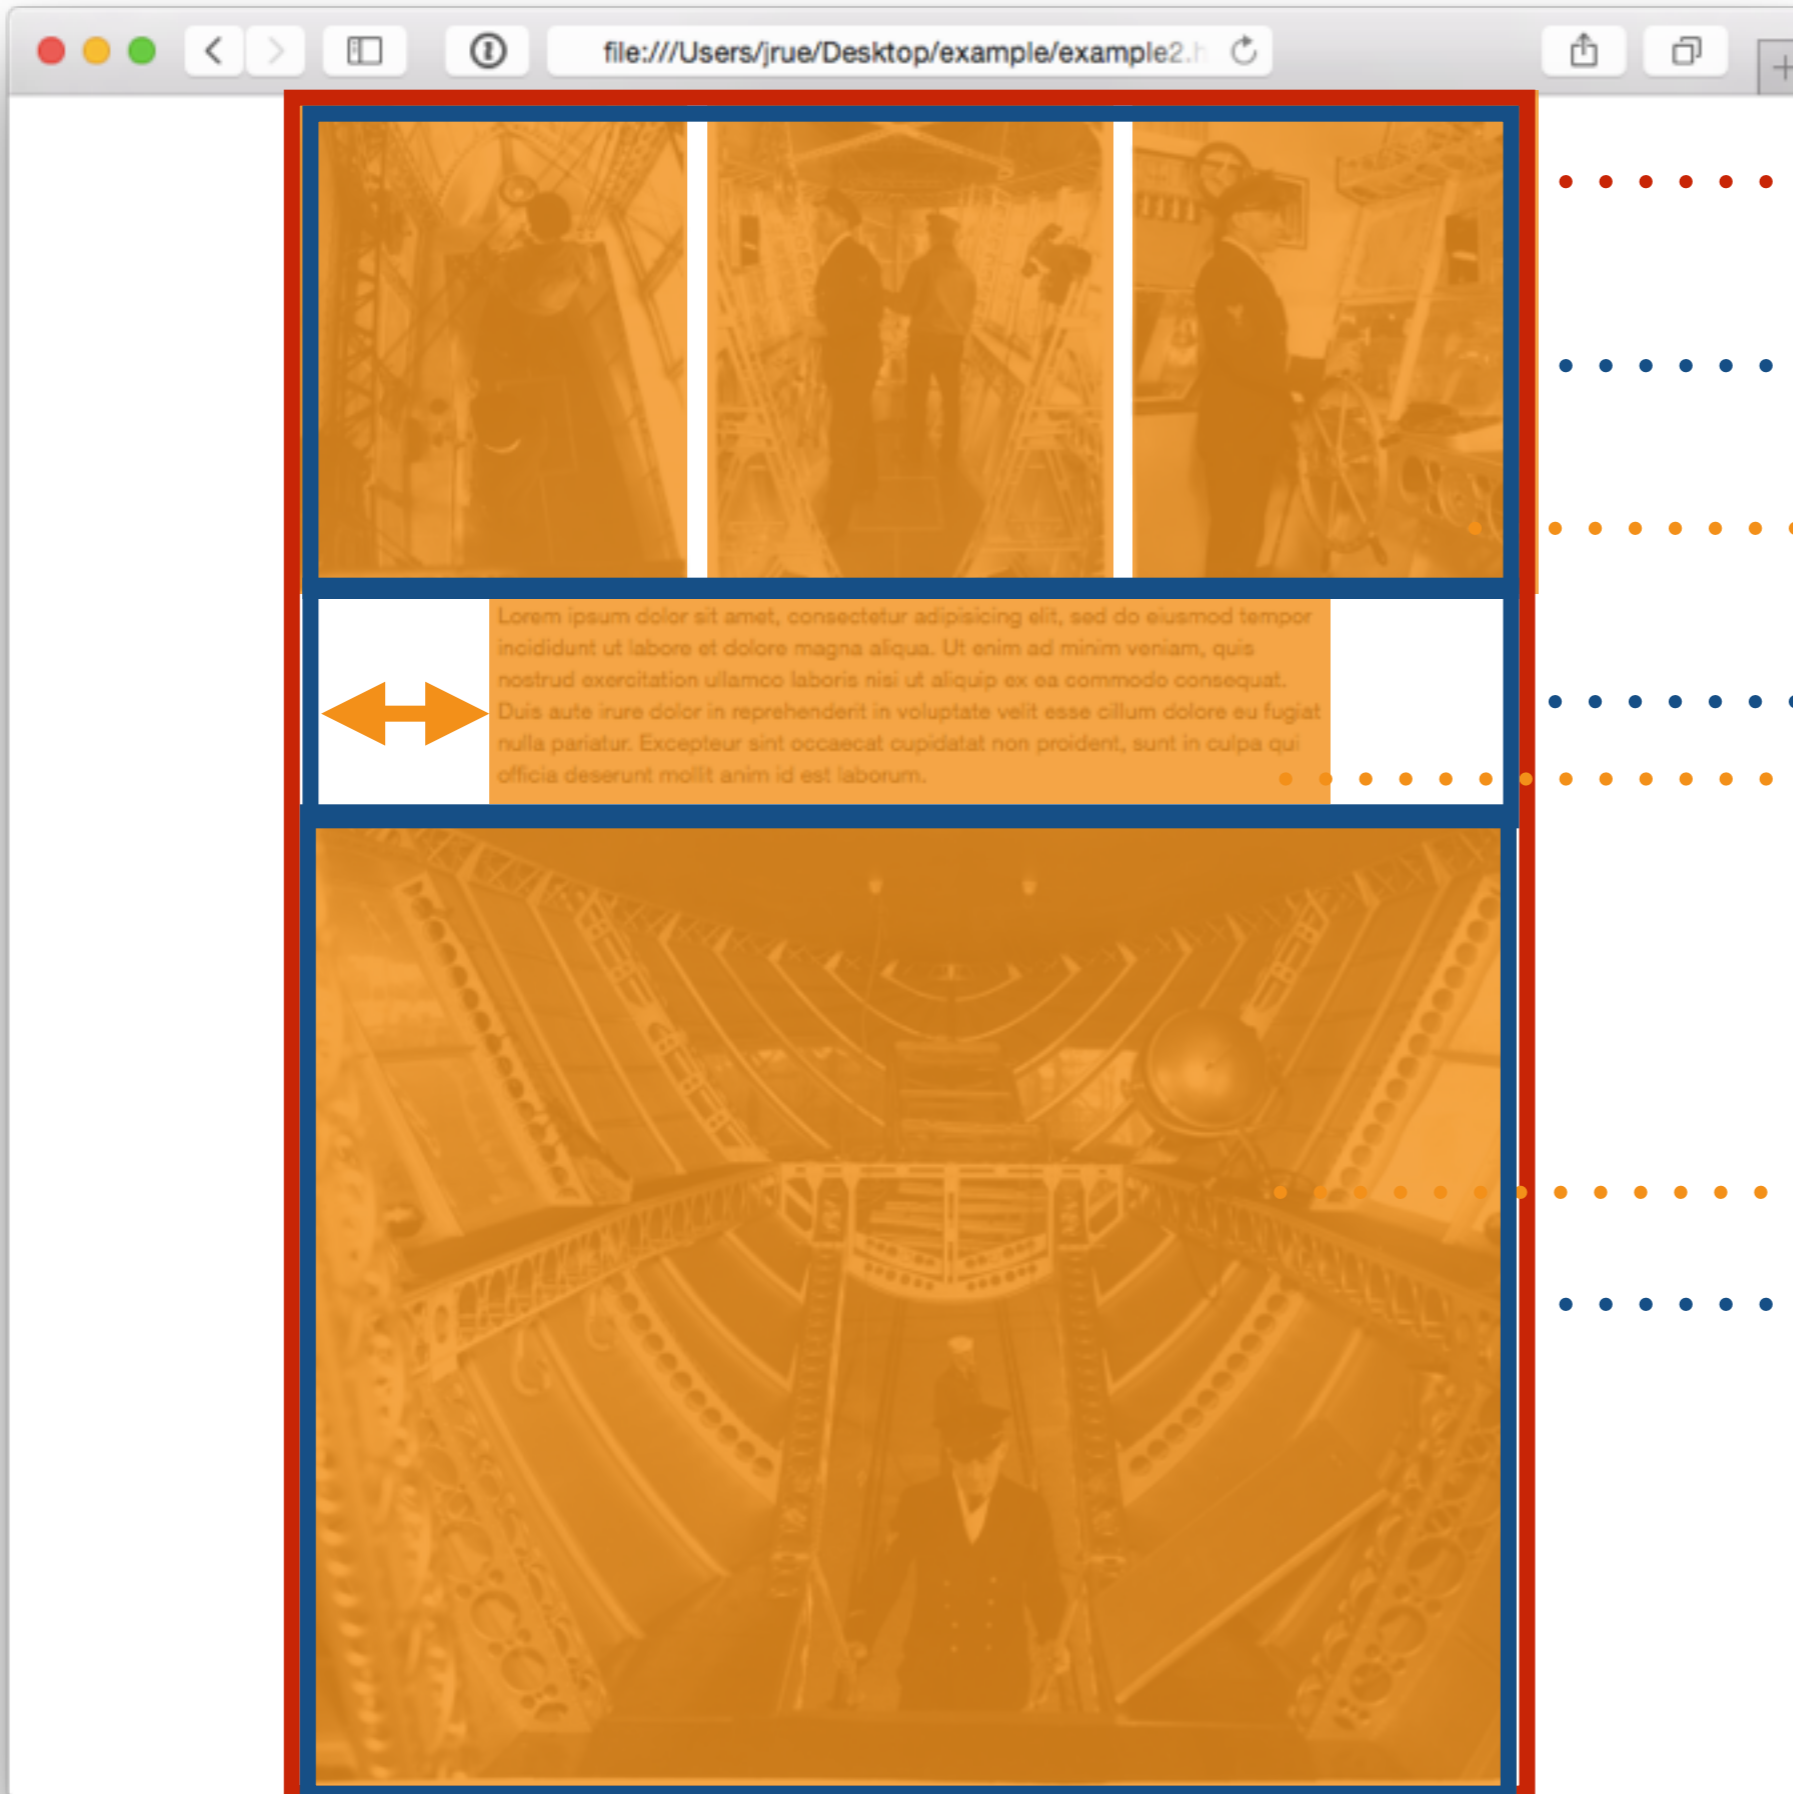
file:///Users/jrue/Desktop/example/example2.h

Lorem ipsum dolor sit amet, consectetur adipisicing elit, sed do eiusmod tempor incididunt ut labore et dolore magna aliqua. Ut enim ad minim veniam, quis nostrud exercitation ullamco laboris nisi ut aliquip ex ea commodo consequat. Duis aute irure dolor in reprehenderit in voluptate velit esse cillum dolore eu fugiat nulla pariatur. Excepteur sint occaecat cupidatat non proident, sunt in culpa qui officia deserunt mollit anim id est laborum.